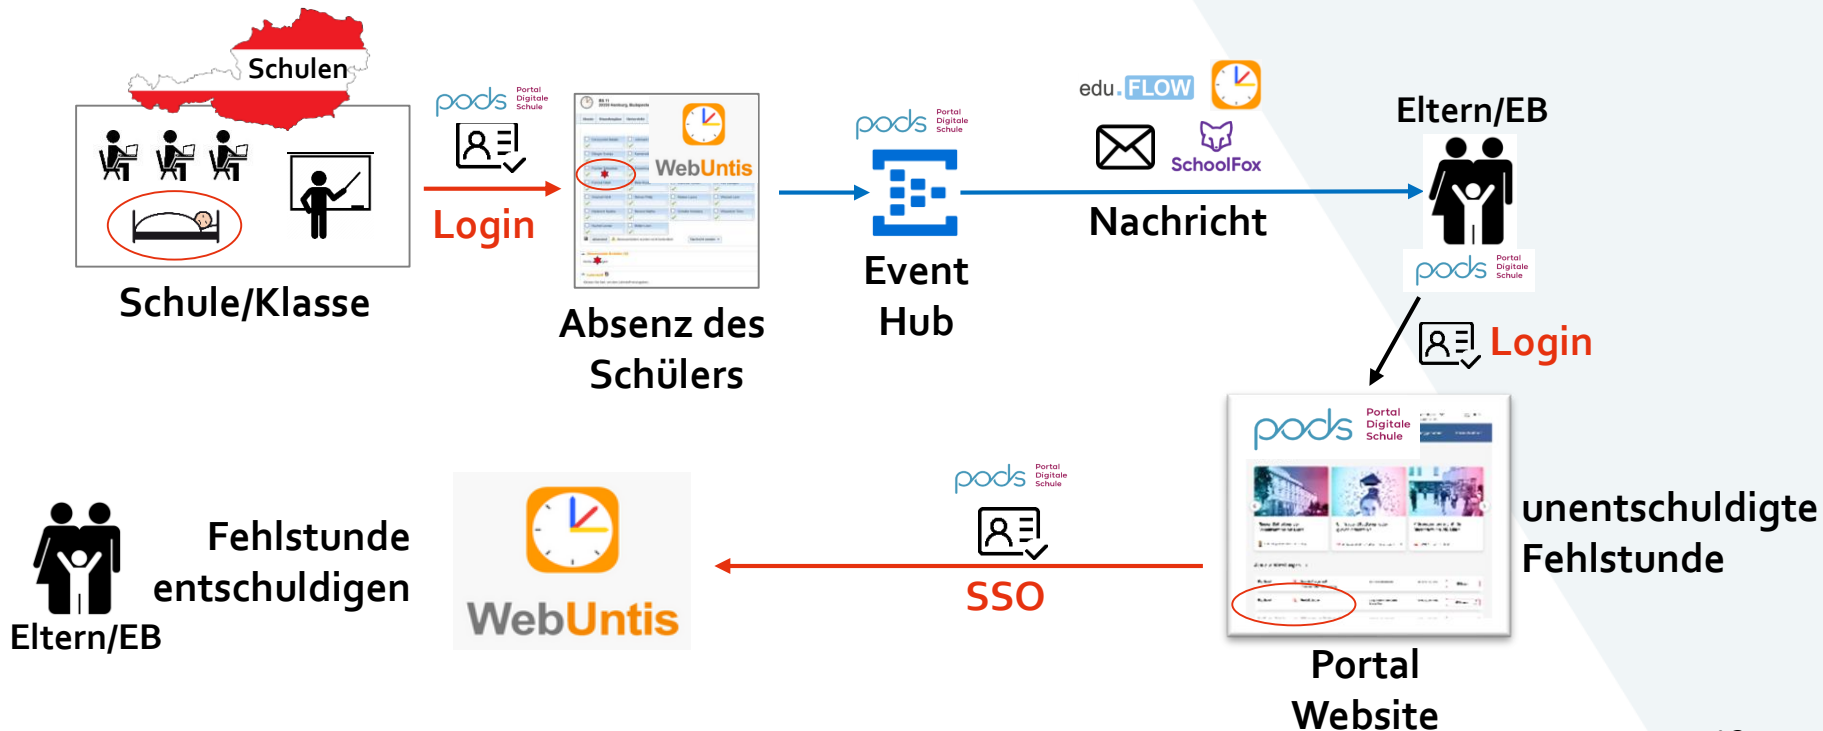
Schulen

Schule/Klasse

pods Portal Digitale Schule

Login

WebUntis

Absenz des Schülers

pods Portal Digitale Schule

Event Hub

edu.FLOW

SchoolFox

Nachricht

Eltern/EB

pods Portal Digitale Schule

Login

pods Portal Digitale Schule

unentschuldigte Fehlstunde

Portal Website

pods Portal Digitale Schule

SSO

WebUntis

Fehlstunde entschuldigen

Eltern/EB